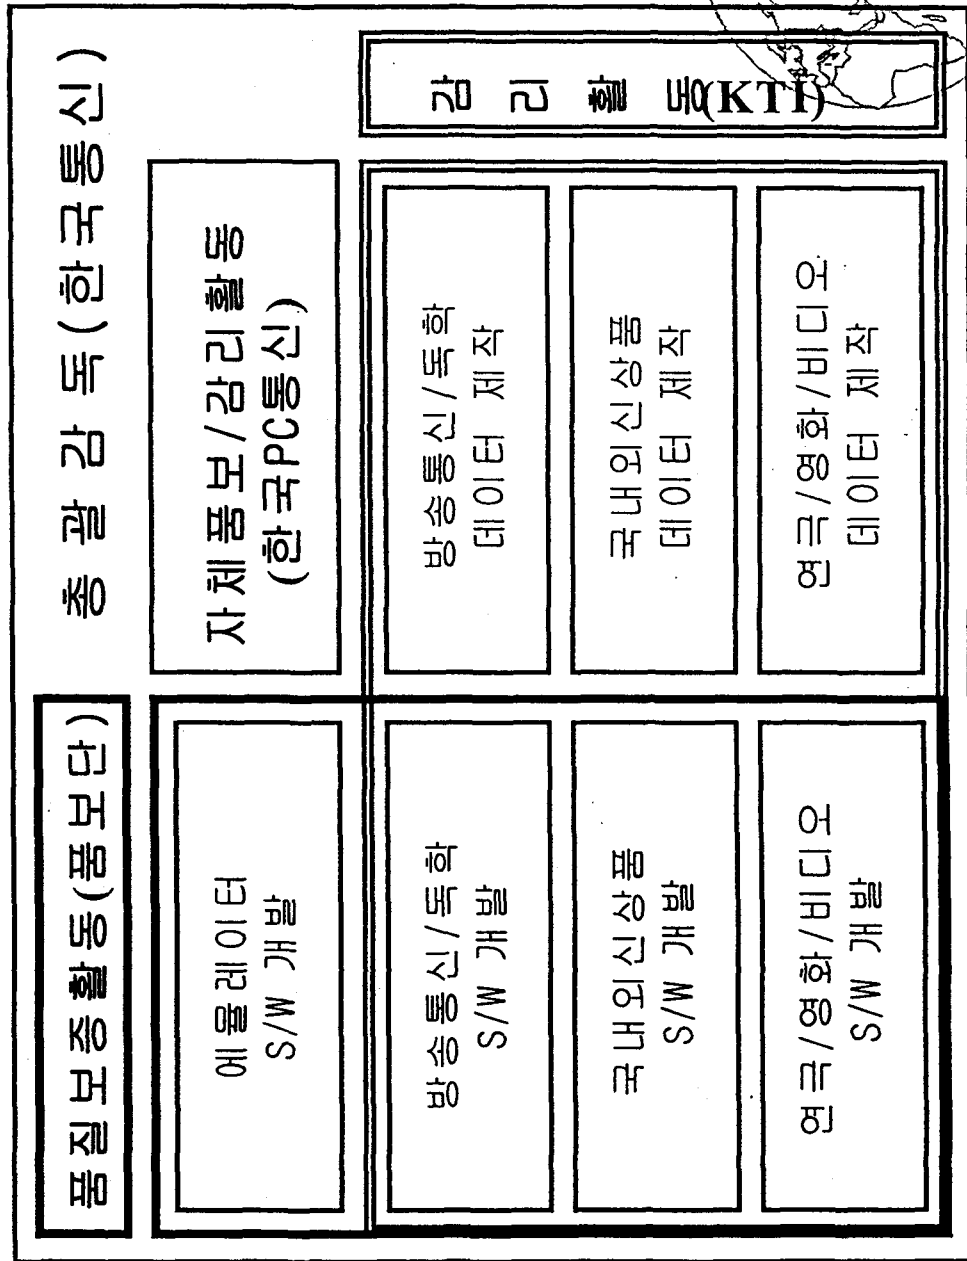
총 괄 감 독 (한 국 통 신)

감 리 활 동(KTI)

자 체 품 보 / 감 리 활 동 (한 국PC통 신)

방 송 통 신 / 독 학 데 이 터 제 작

국 내 외 신 상 품 데 이 터 제 작

연 극 / 영 화 / 비 디 오 데 이 터 제 작

품 질 보 증 활 동 (품 보 단)

에 뮬 레 이 터 S/W 개 발

방 송 통 신 / 독 학 S/W 개 발

국 내 외 신 상 품 S/W 개 발

연 극 / 영 화 / 비 디 오 S/W 개 발